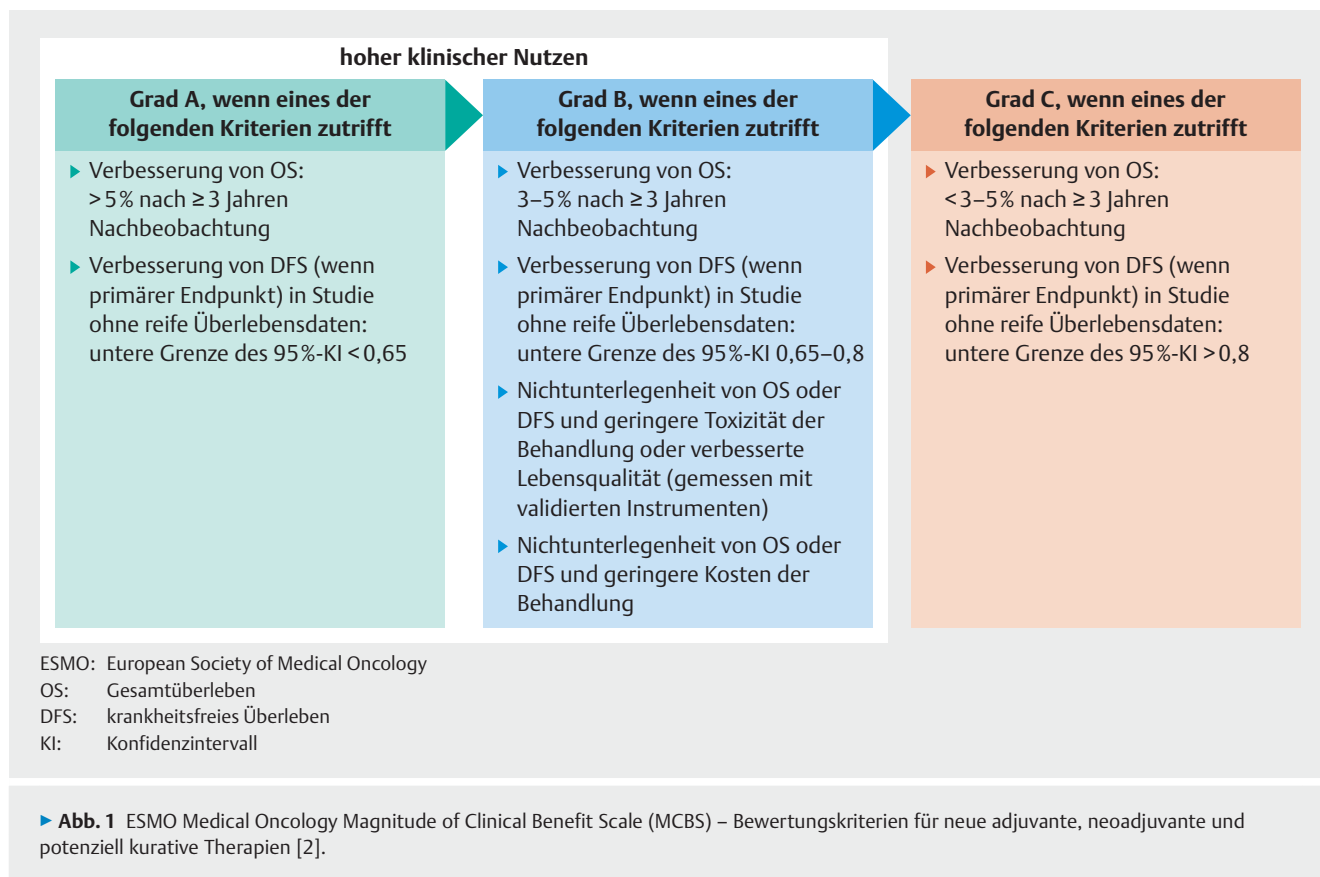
hoher klinischer Nutzen

Grad A, wenn eines der folgenden Kriterien zutrifft

▸ Verbesserung von OS: > 5 % nach ≥ 3 Jahren Nachbeobachtung

▸ Verbesserung von DFS (wenn primärer Endpunkt) in Studie ohne reife Überlebensdaten: untere Grenze des 95 %-KI < 0,65

Grad B, wenn eines der folgenden Kriterien zutrifft

▸ Verbesserung von OS: 3–5 % nach ≥ 3 Jahren Nachbeobachtung

▸ Verbesserung von DFS (wenn primärer Endpunkt) in Studie ohne reife Überlebensdaten: untere Grenze des 95 %-KI 0,65–0,8

▸ Nichtunterlegenheit von OS oder DFS und geringere Toxizität der Behandlung oder verbesserte Lebensqualität (gemessen mit validierten Instrumenten)

▸ Nichtunterlegenheit von OS oder DFS und geringere Kosten der Behandlung

Grad C, wenn eines der folgenden Kriterien zutrifft

▸ Verbesserung von OS: < 3–5 % nach ≥ 3 Jahren Nachbeobachtung

▸ Verbesserung von DFS (wenn primärer Endpunkt) in Studie ohne reife Überlebensdaten: untere Grenze des 95 %-KI > 0,8

ESMO: European Society of Medical Oncology
OS: Gesamtüberleben
DFS: krankheitsfreies Überleben
KI: Konfidenzintervall

▸ Abb. 1 ESMO Medical Oncology Magnitude of Clinical Benefit Scale (MCBS) – Bewertungskriterien für neue adjuvante, neoadjuvante und potenziell kurative Therapien [2].